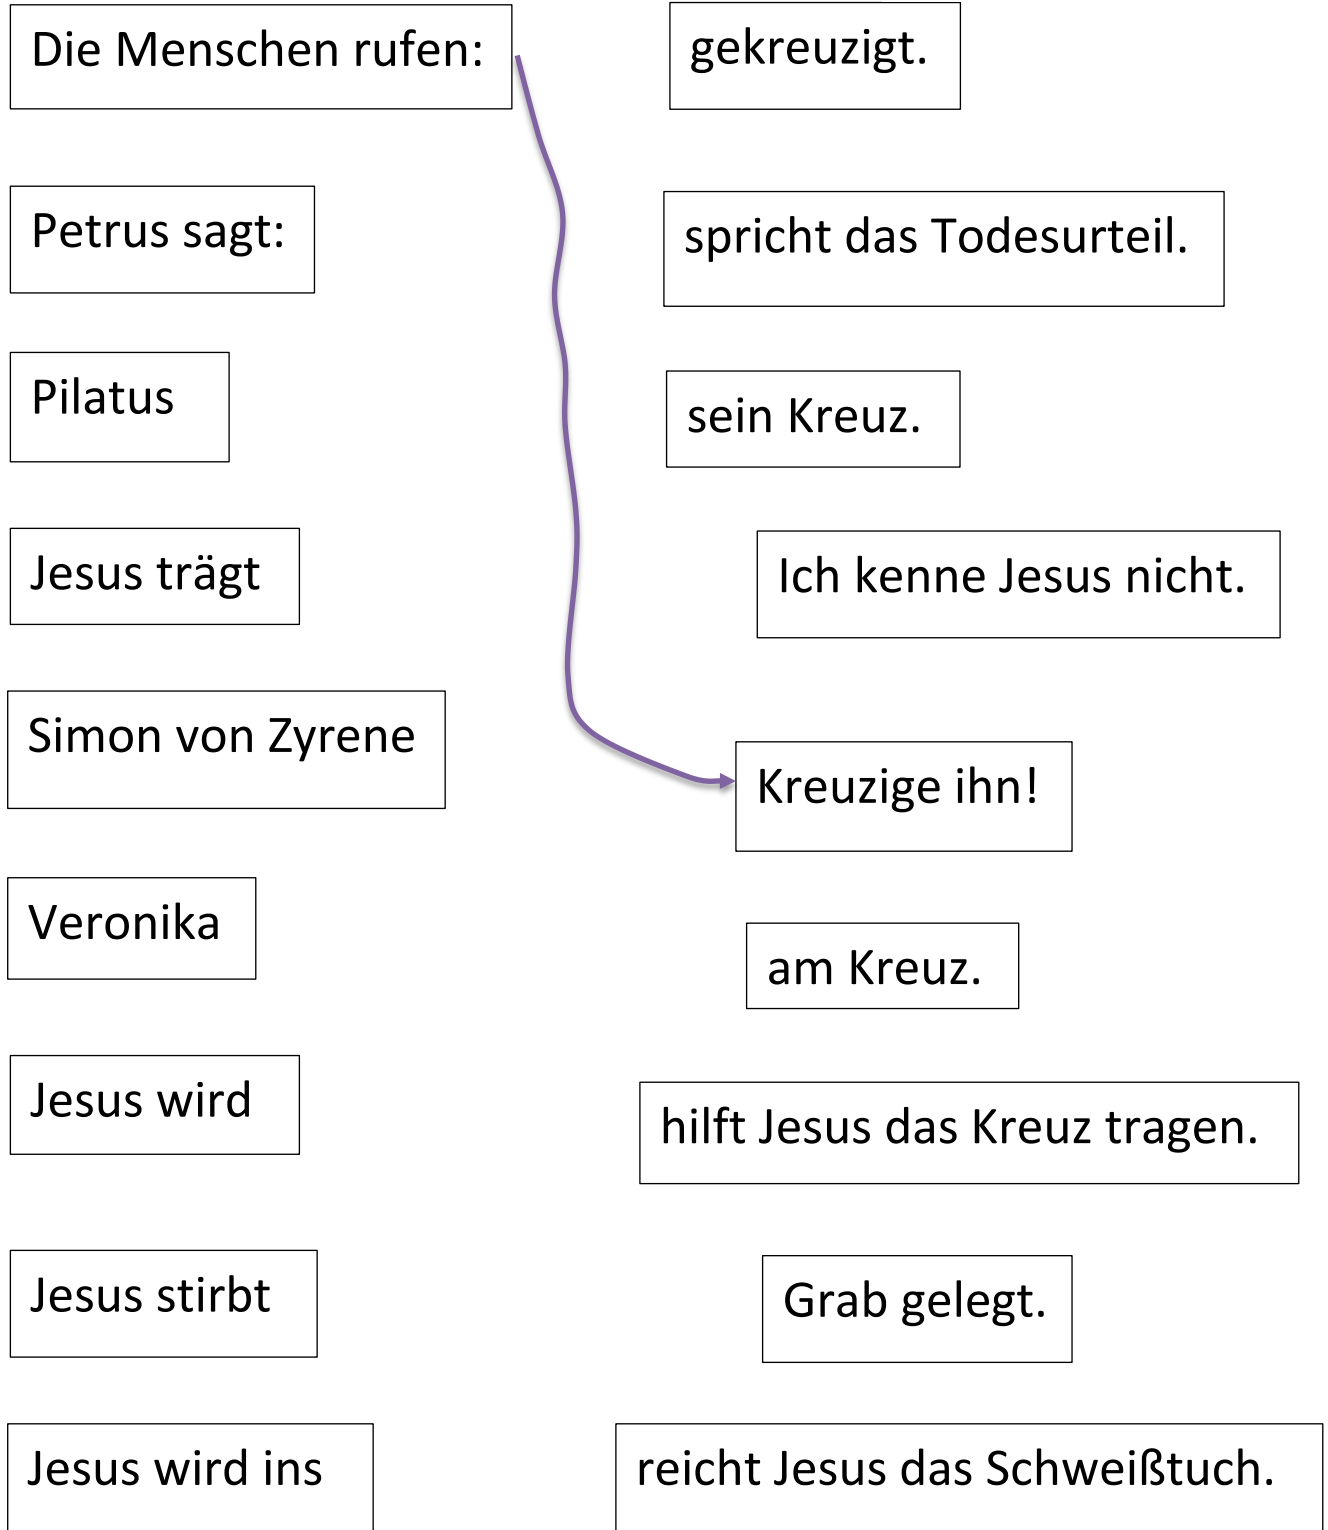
Die Menschen rufen:

Petrus sagt:

Pilatus

Jesus trägt

Simon von Zyrene

Veronika

Jesus wird

Jesus stirbt

Jesus wird ins

gekreuzigt.

spricht das Todesurteil.

sein Kreuz.

Ich kenne Jesus nicht.

Kreuzige ihn!

am Kreuz.

hilft Jesus das Kreuz tragen.

Grab gelegt.

reicht Jesus das Schweißtuch.